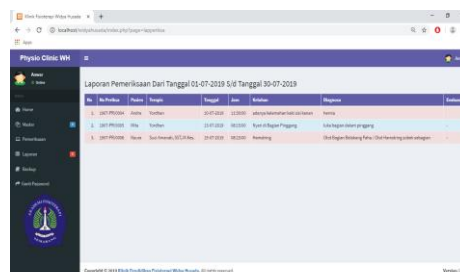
Klinik Fisioterapi Widya Husada × +

localhost/widyahusada/index.php?page=laporan

Apps

Physio Clinic WH ≡

Admin

Laporan Pemeriksaan Dari Tanggal 01-07-2019 S/d Tanggal 30-07-2019

Home

Pasien

Pemeriksaan

Laporan

Backup

Ganti Password

| No | No Periksa | Pasien | Terapis | Tanggal | Jam | Keluhan | Diagnosa |
|---|---|---|---|---|---|---|---|
| 1 | 1907-PR0004 | Andre | Yordhan | 10-07-2019 | 11:20:00 | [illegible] | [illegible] |
| 2 | 1907-PR0003 | Mia | Yordhan | 15-07-2019 | 08:23:00 | Nyeri di Bagian Pinggang | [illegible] |
| 3 | 1907-PR0006 | Nurse | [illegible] | 23-07-2019 | 08:23:00 | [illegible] | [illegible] |

Copyright © 2019 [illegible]

Version 1